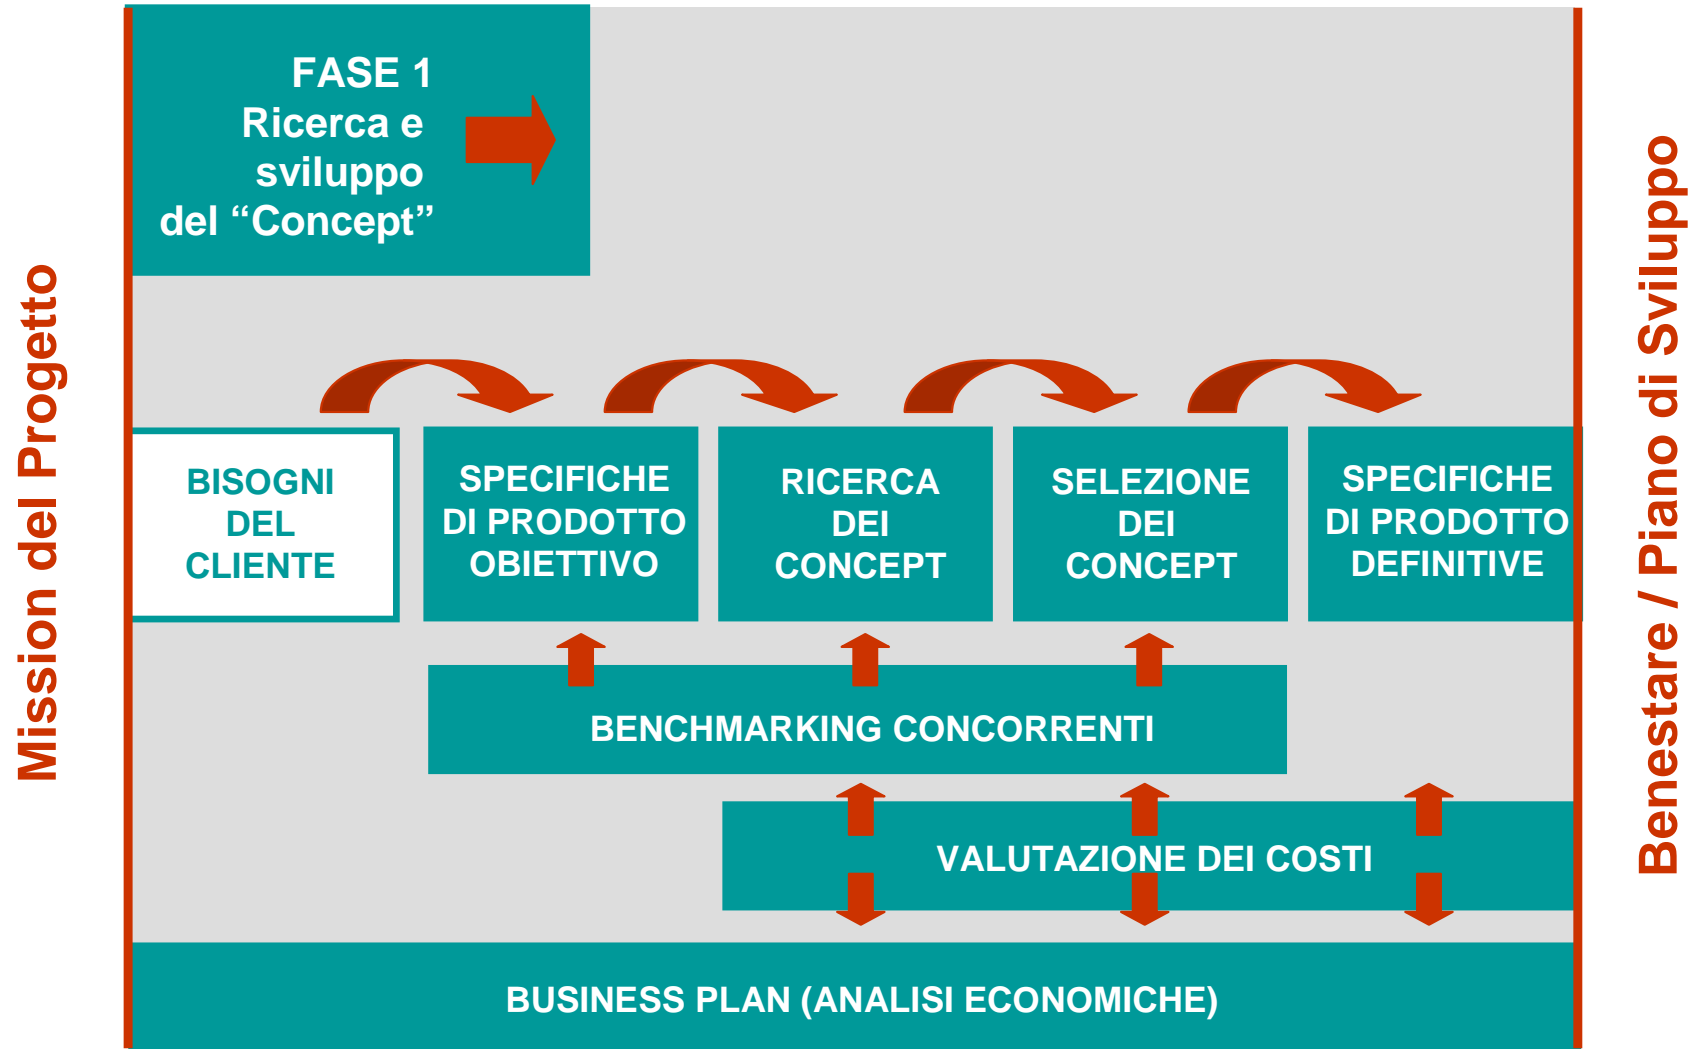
Mission del Progetto

FASE 1
Ricerca e sviluppo del “Concept”

BISOGNI DEL CLIENTE

SPECIFICHE DI PRODOTTO OBIETTIVO

RICERCA DEI CONCEPT

SELEZIONE DEI CONCEPT

SPECIFICHE DI PRODOTTO DEFINITIVE

BENCHMARKING CONCORRENTI

VALUTAZIONE DEI COSTI

BUSINESS PLAN (ANALISI ECONOMICHE)

Benestare / Piano di Sviluppo